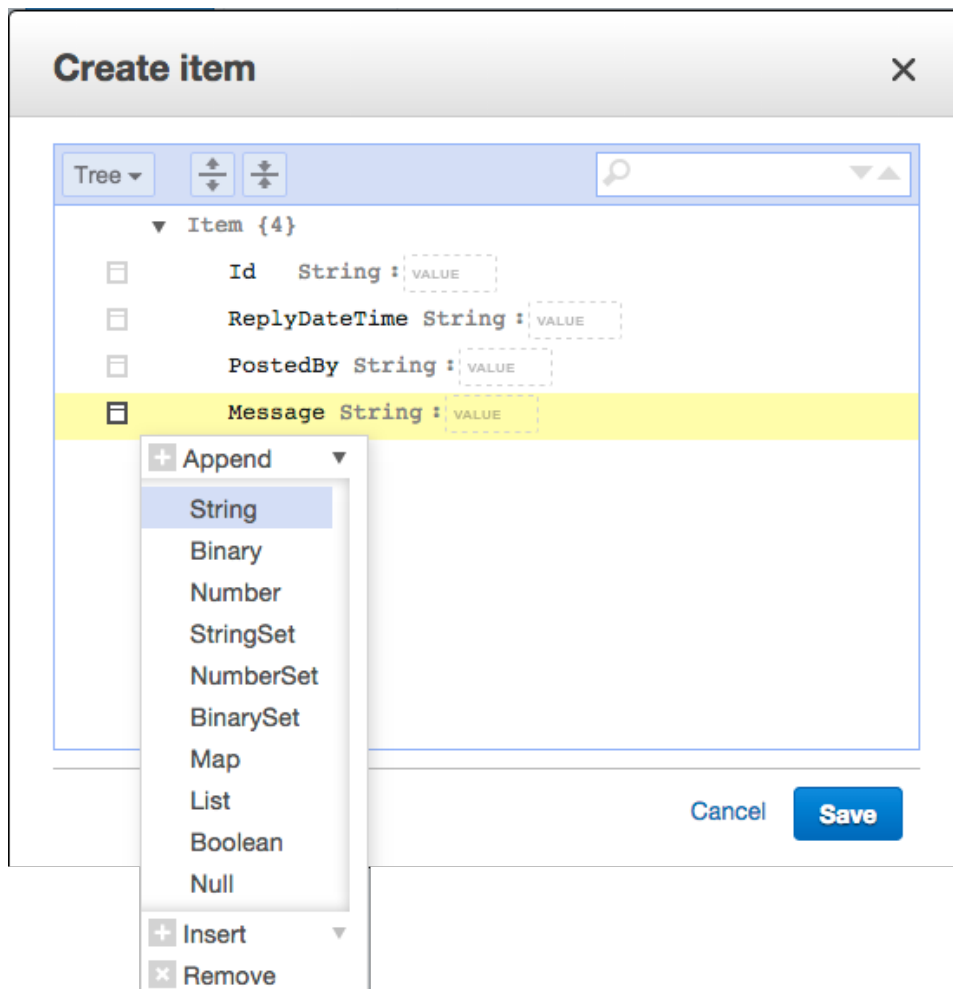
Create item

Tree

Item {4}

Id String VALUE

ReplyDateTime String VALUE

PostedBy String VALUE

Message String VALUE

Append

String
Binary
Number
StringSet
NumberSet
BinarySet
Map
List
Boolean
Null

Insert

Remove

Cancel

Save